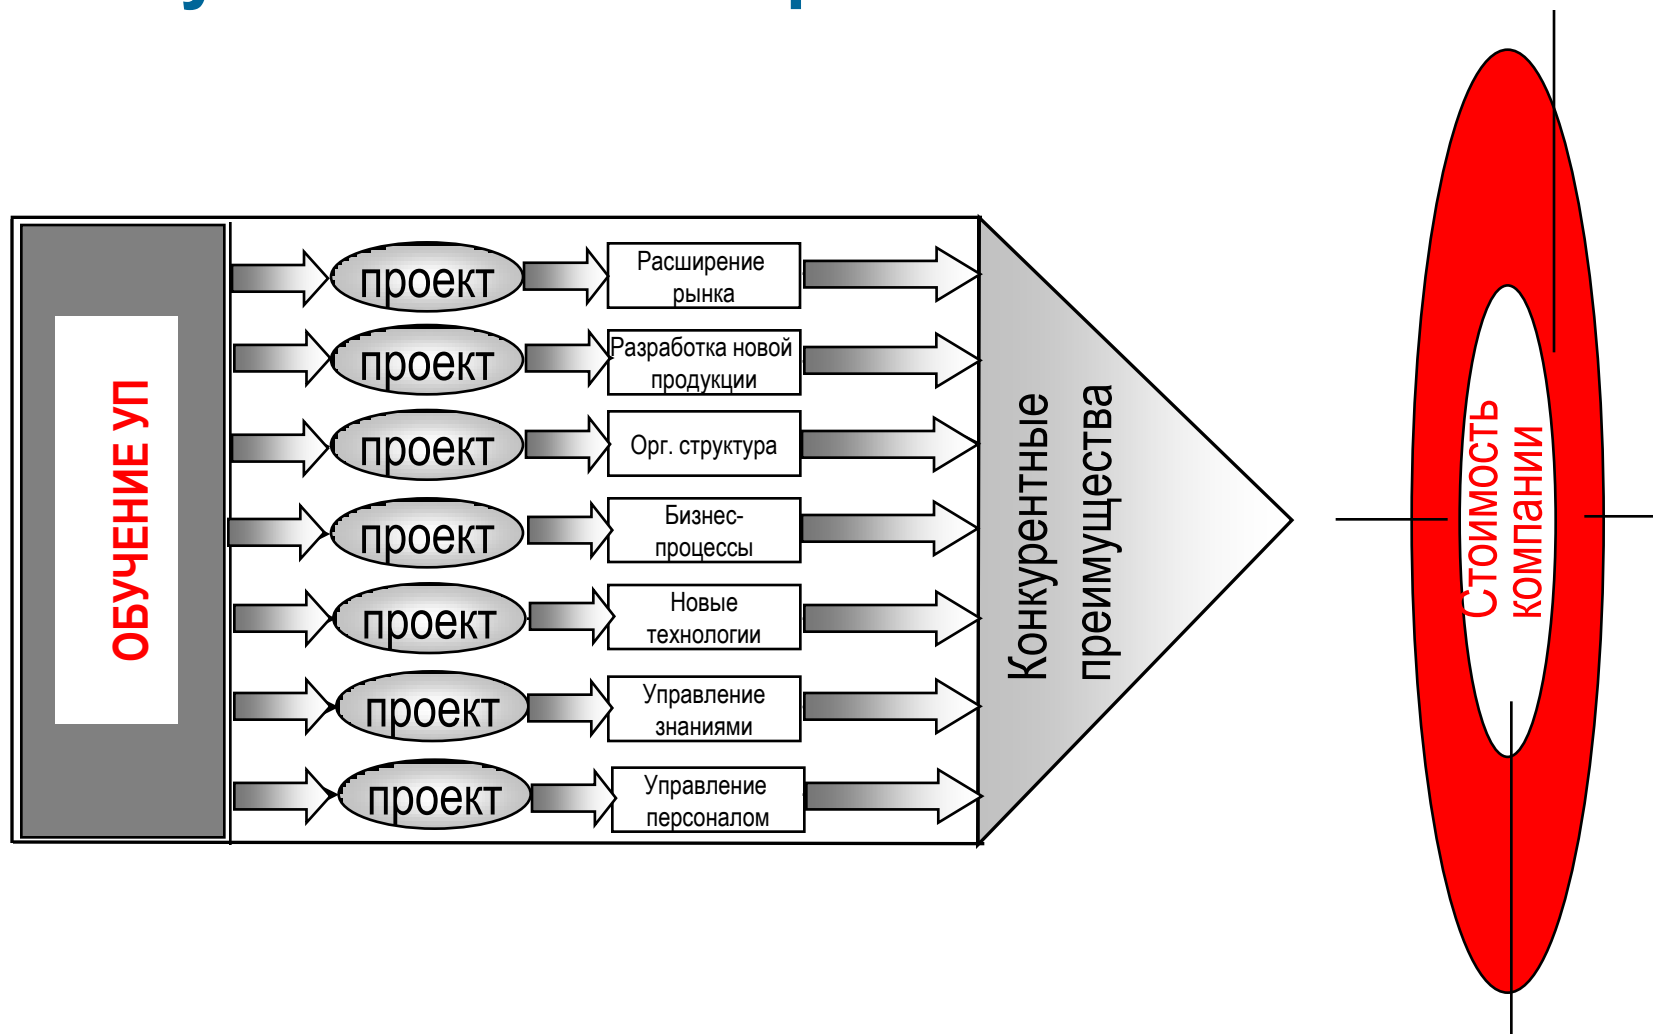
ОБУЧЕНИЕ УП

проект
Расширение рынка

проект
Разработка новой продукции

проект
Орг. структура

проект
Бизнес-процессы

проект
Новые технологии

проект
Управление знаниями

проект
Управление персоналом

Конкурентные преимущества

Стоимость компании